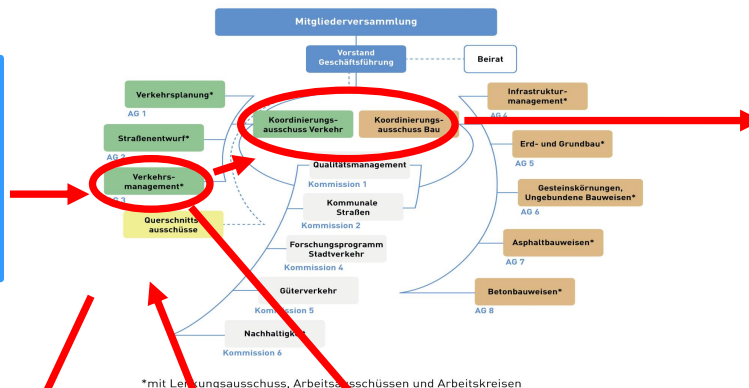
Mitgliederversammlung

Vorstand
Geschäftsführung

Beirat

Verkehrsplanung*
AG 1

Straßenentwurf*
AG 2

Verkehrsmanagement*
AG 3

Querschnittsausschüsse

Koordinierungsausschuss Verkehr

Koordinierungsausschuss Bau

Infrastrukturmanagement*
AG 4

Erd- und Grundbau*
AG 5

Gesteinskörnungen, Ungebundene Bauweisen*
AG 6

Asphaltbauweisen*
AG 7

Betonbauweisen*
AG 8

Qualitätsmanagement
Kommission 1

Kommunale Straßen
Kommission 2

Forschungsprogramm Stadtverkehr
Kommission 4

Güterverkehr
Kommission 5

Nachhaltigk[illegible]
Kommission 6

*mit Le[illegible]ungsausschuss, Arbeits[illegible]schüssen und Arbeitskreisen